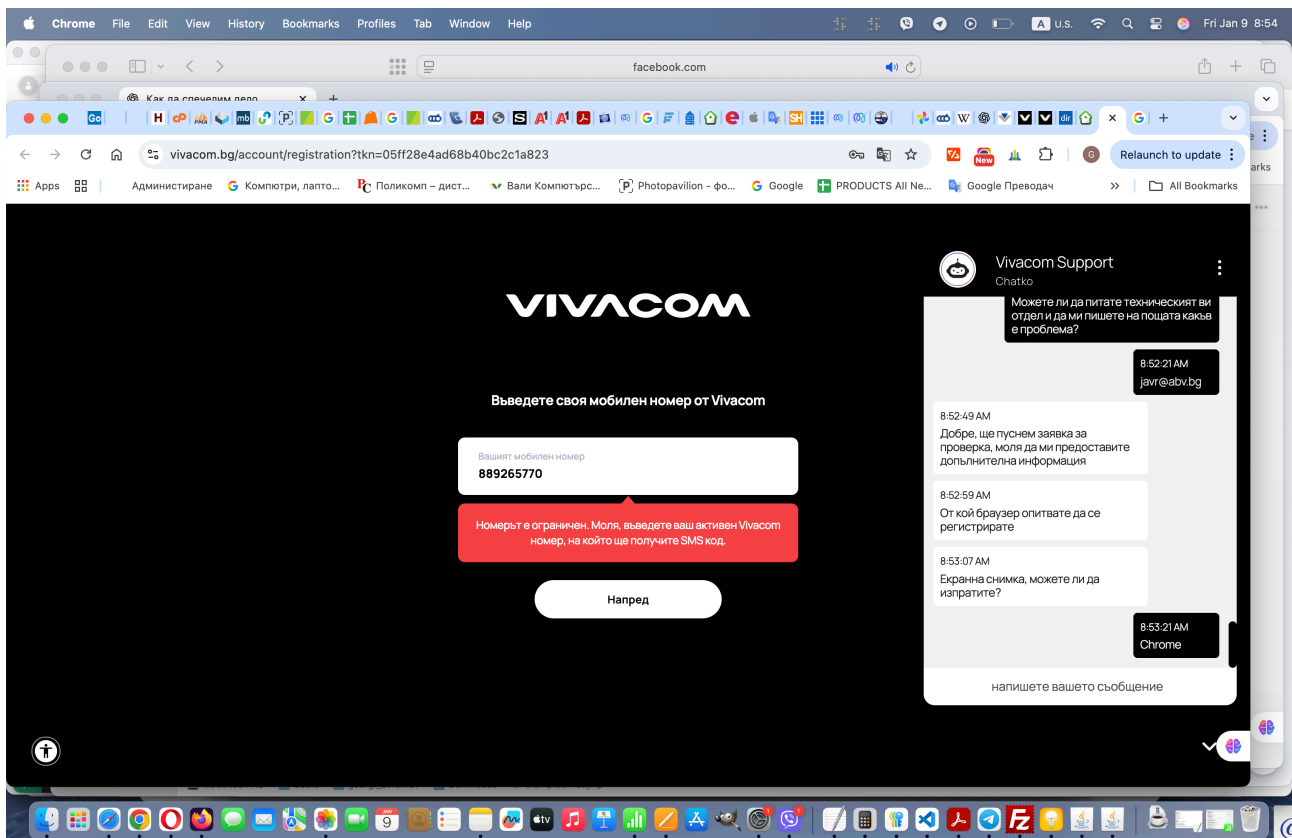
Chrome File Edit View History Bookmarks Profiles Tab Window Help
U.S. Fri Jan 9 8:54

facebook.com

Как да спечелим дело

vivacom.bg/account/registration?tkn=05ff28e4ad68b40bc2c1a823

Relaunch to update

Apps Администриране Компютри, лапто... Поликомп – дист... Вали Компютърс... Photopavilion - фо... Google PRODUCTS All Ne... Google Преводач All Bookmarks

VIVACOM

Въведете своя мобилен номер от Vivacom

Вашият мобилен номер
889265770

Номерът е ограничен. Моля, въведете ваш активен Vivacom номер, на който ще получите SMS код.

Напред

Vivacom Support
Chatko

Можете ли да питате техническият ви отдел и да ми пишете на пощата какъв е проблема?

8:52:21 AM
javr@abv.bg

8:52:49 AM
Добре, ще пуснем заявка за проверка, моля да ми предоставите допълнителна информация

8:52:59 AM
От кой браузер опитвате да се регистрирате

8:53:07 AM
Екранна снимка, можете ли да изпратите?

8:53:21 AM
Chrome

напишете вашето съобщение